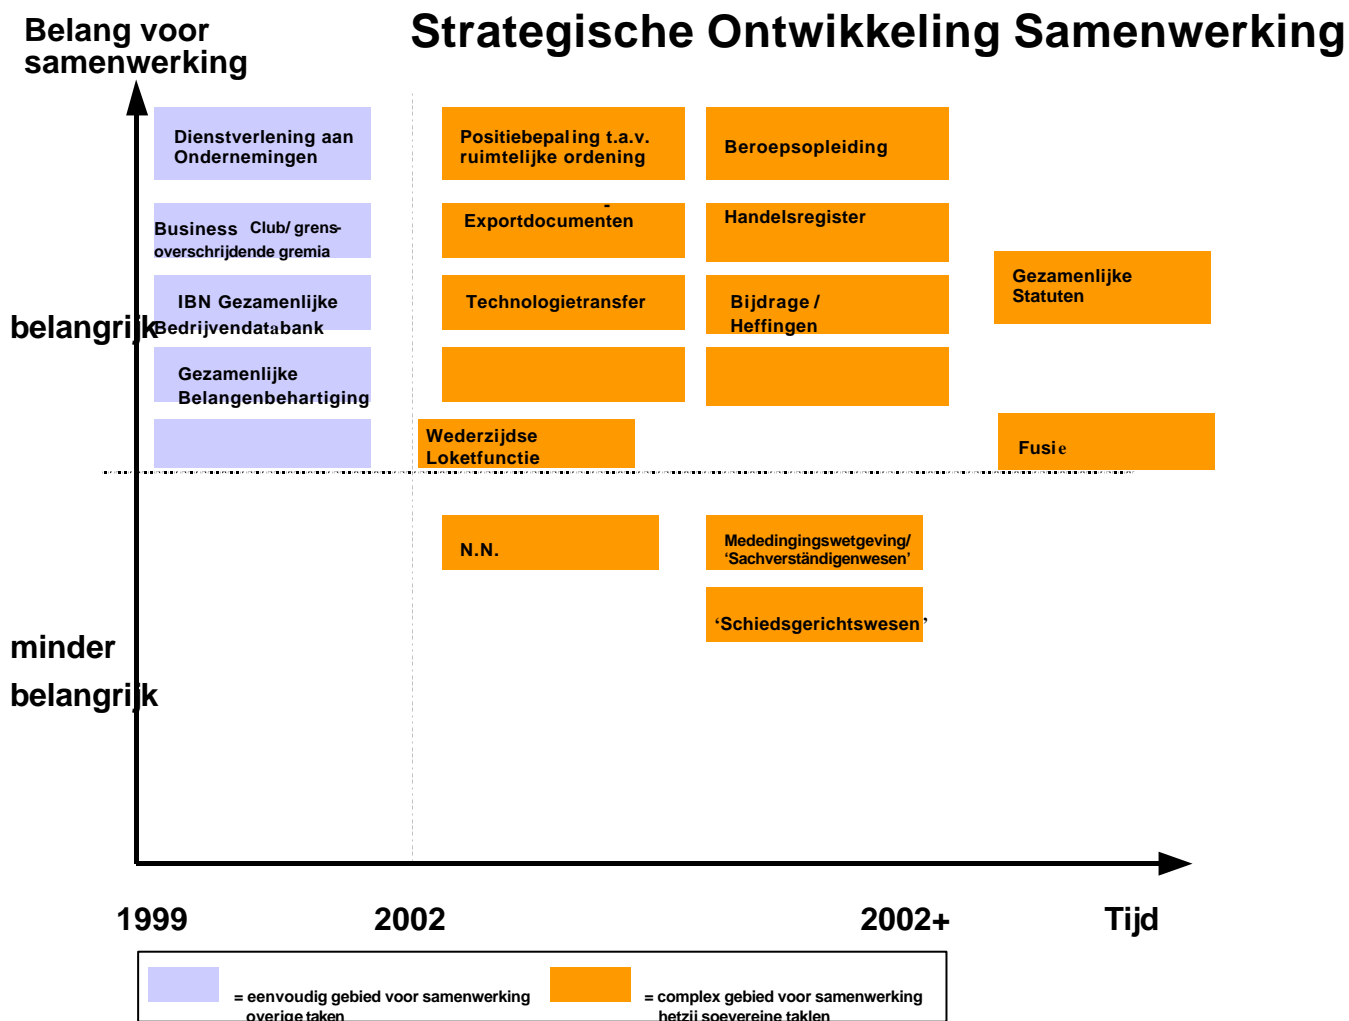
Belang voor samenwerking

Strategische Ontwikkeling Samenwerking

Dienstverlening aan Ondernemingen

Business Club/ grensoverschrijdende gremia

IBN Gezamenlijke Bedrijvendatabank

Gezamenlijke Belangenbehartiging

Positiebepaling t.a.v. ruimtelijke ordening

Exportdocumenten

Technologietransfer

Wederzijdse Loketfunctie

Beroepsopleiding

Handelsregister

Bijdrage / Heffingen

Gezamenlijke Statuten

Fusie

belangrijk

N.N.

Mededingingswetgeving/ 'Sachverständigenwesen'

'Schiedsgerichtswesen'

minder belangrijk

1999

2002

2002+

Tijd

= eenvoudig gebied voor samenwerking overige taken

= complex gebied voor samenwerking hetzij soevereine taklen